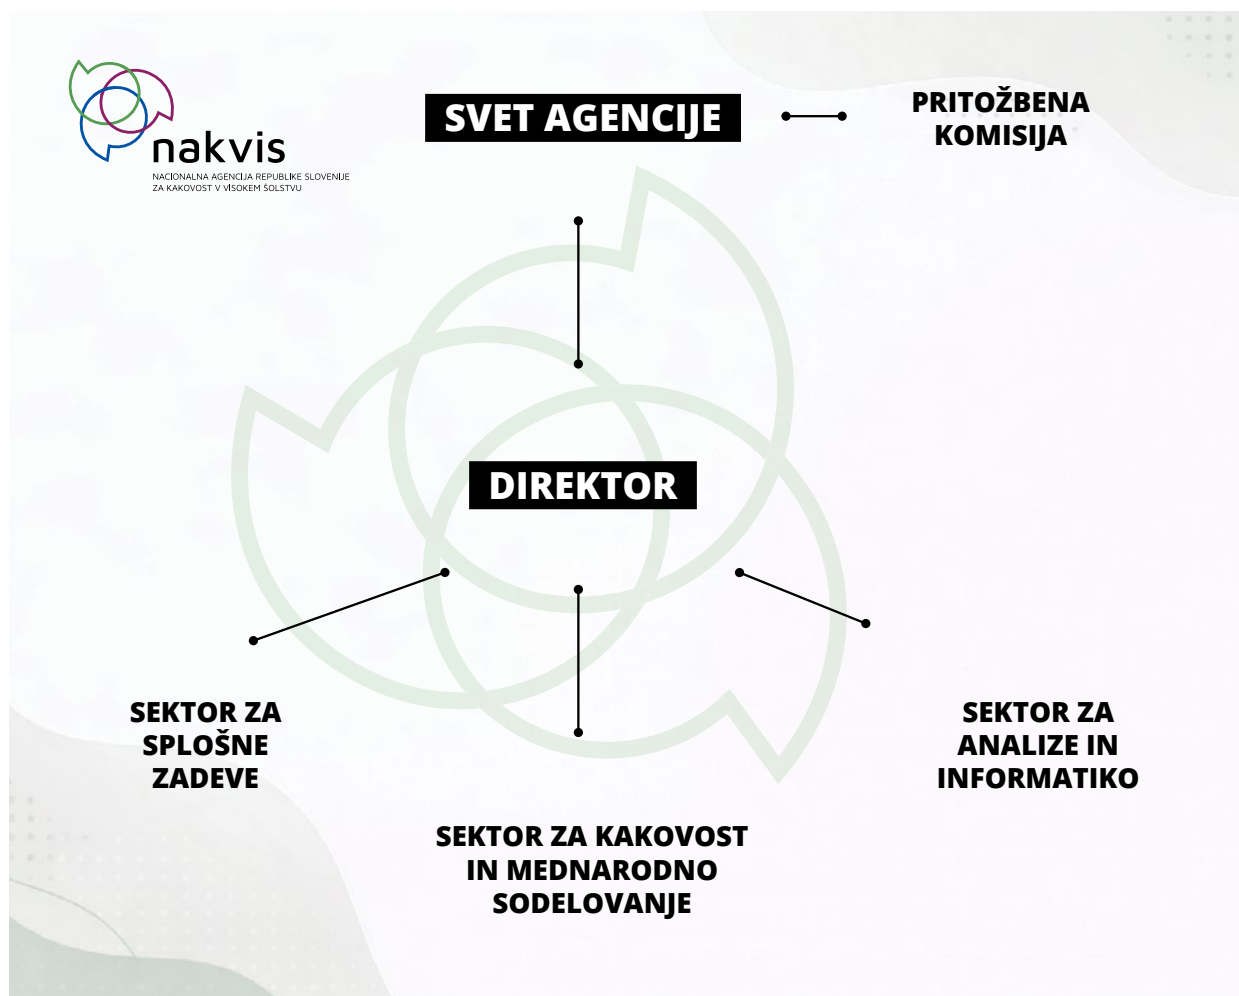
nakvis
NACIONALNA AGENCIJA REPUBLIKE SLOVENIJE
ZA KAKOVOST V VISOKEM ŠOLSTVU

SVET AGENCIJE

PRITOŽBENA KOMISIJA

DIREKTOR

SEKTOR ZA SPLOŠNE ZADEVE

SEKTOR ZA ANALIZE IN INFORMATIKO

SEKTOR ZA KAKOVOST IN MEDNARODNO SODELOVANJE